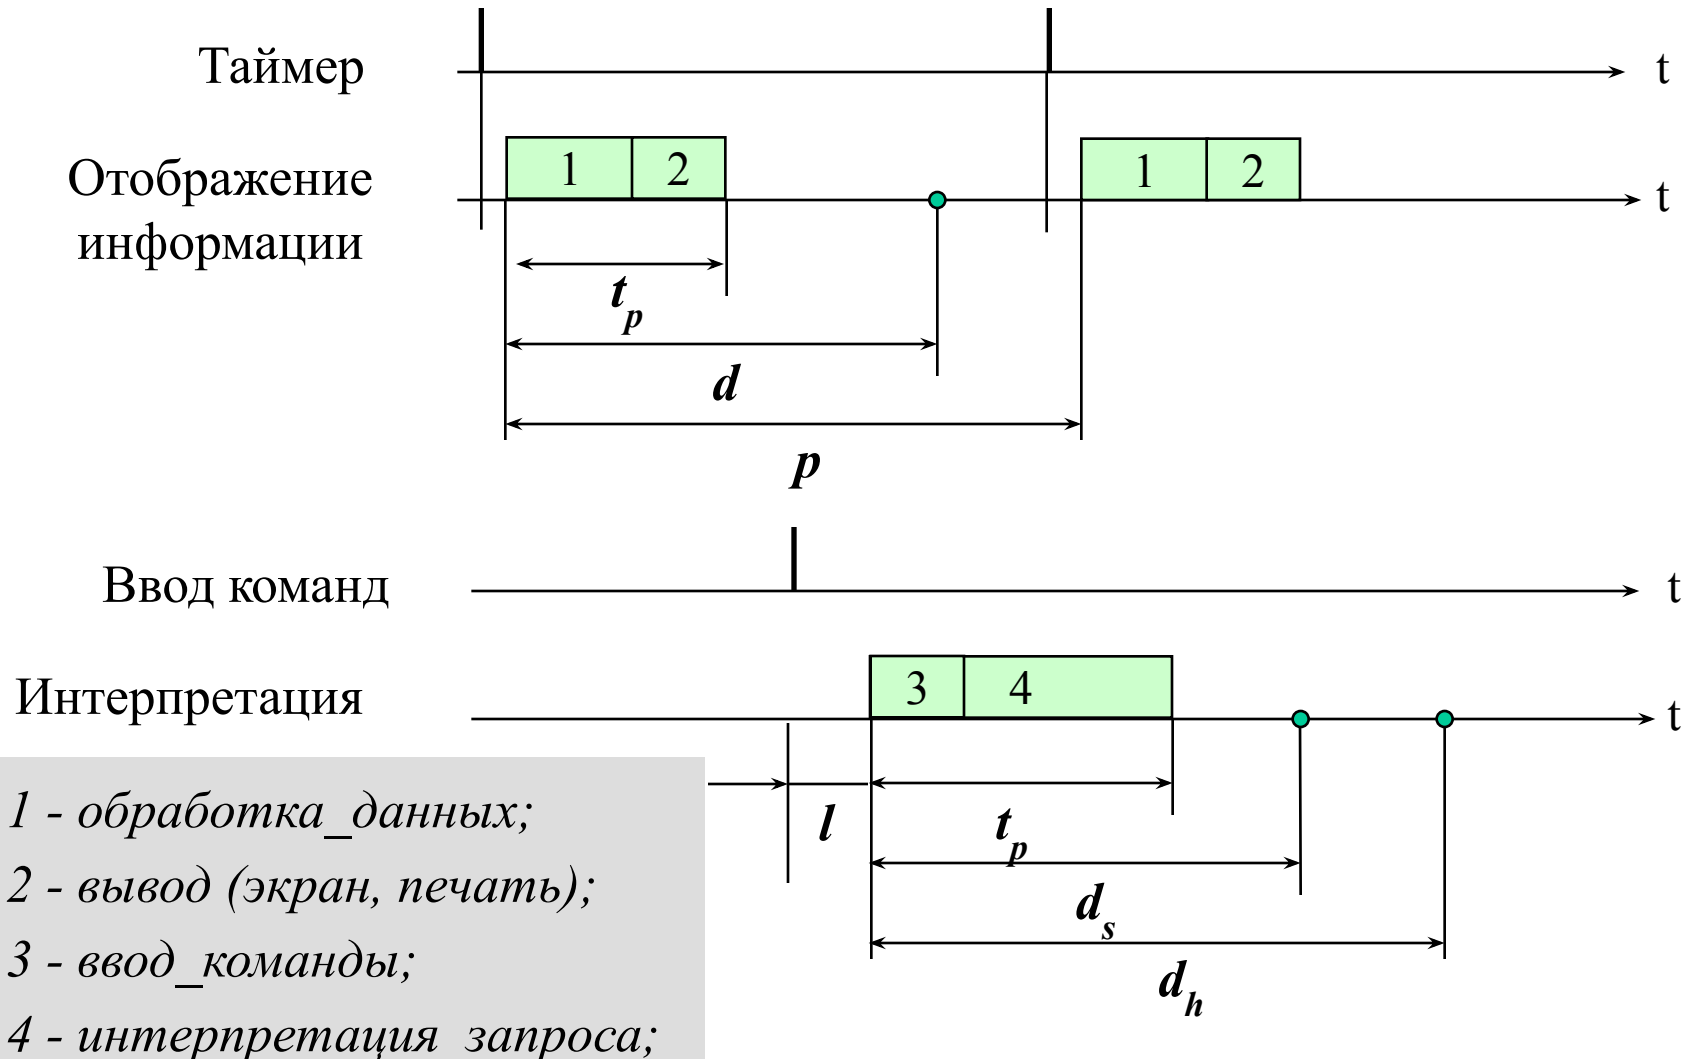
Таймер

t

Отображение информации

1 2

1 2

t

$t_p$

$d$

$p$

Ввод команд

t

Интерпретация

3 4

t

$l$

$t_p$

$d_s$

$d_h$

1 - обработка_данных;

2 - вывод (экран, печать);

3 - ввод_команды;

4 - интерпретация запроса;